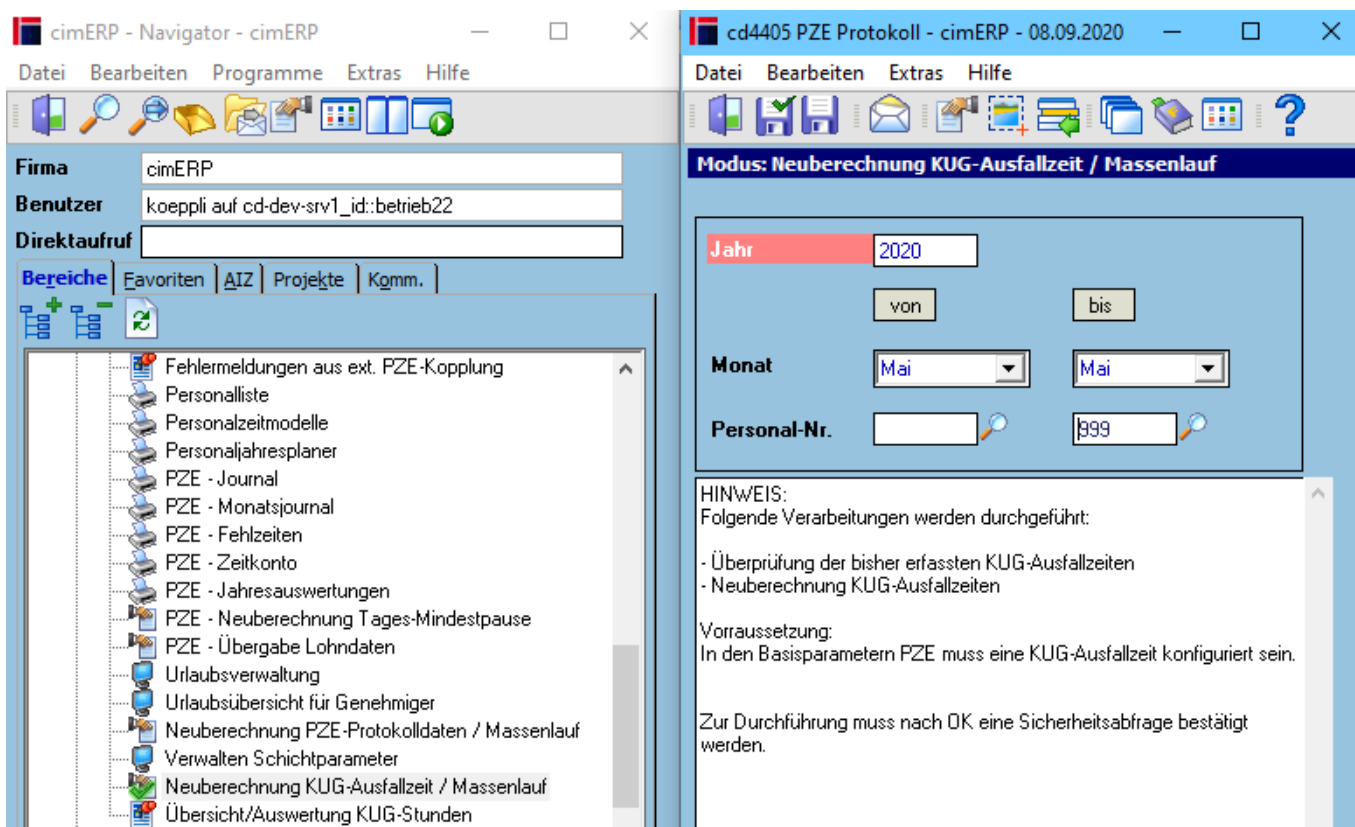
cimERP - Navigator - cimERP

Datei Bearbeiten Programme Extras Hilfe

Firma cimERP

Benutzer koeppli auf cd-dev-srv1_id::betrieb22

Direktaufruf

Bereiche | Favoriten | AIZ | Projekte | Komm.

Fehlermeldungen aus ext. PZE-Kopplung
Personalliste
Personalzeitmodelle
Personaljahresplaner
PZE - Journal
PZE - Monatsjournal
PZE - Fehlzeiten
PZE - Zeitkonto
PZE - Jahresauswertungen
PZE - Neuberechnung Tages-Mindestpause
PZE - Übergabe Lohndaten
Urlaubsverwaltung
Urlaubsübersicht für Genehmiger
Neuberechnung PZE-Protokolldaten / Massenlauf
Verwalten Schichtparameter
Neuberechnung KUG-Ausfallzeit / Massenlauf
Übersicht/Auswertung KUG-Stunden

cd4405 PZE Protokoll - cimERP - 08.09.2020

Datei Bearbeiten Extras Hilfe

Modus: Neuberechnung KUG-Ausfallzeit / Massenlauf

Jahr 2020

von bis

Monat Mai Mai

Personal-Nr. 999

HINWEIS:
Folgende Verarbeitungen werden durchgeführt:

- Überprüfung der bisher erfassten KUG-Ausfallzeiten
- Neuberechnung KUG-Ausfallzeiten

Vorraussetzung:
In den Basisparametern PZE muss eine KUG-Ausfallzeit konfiguriert sein.

Zur Durchführung muss nach OK eine Sicherheitsabfrage bestätigt werden.